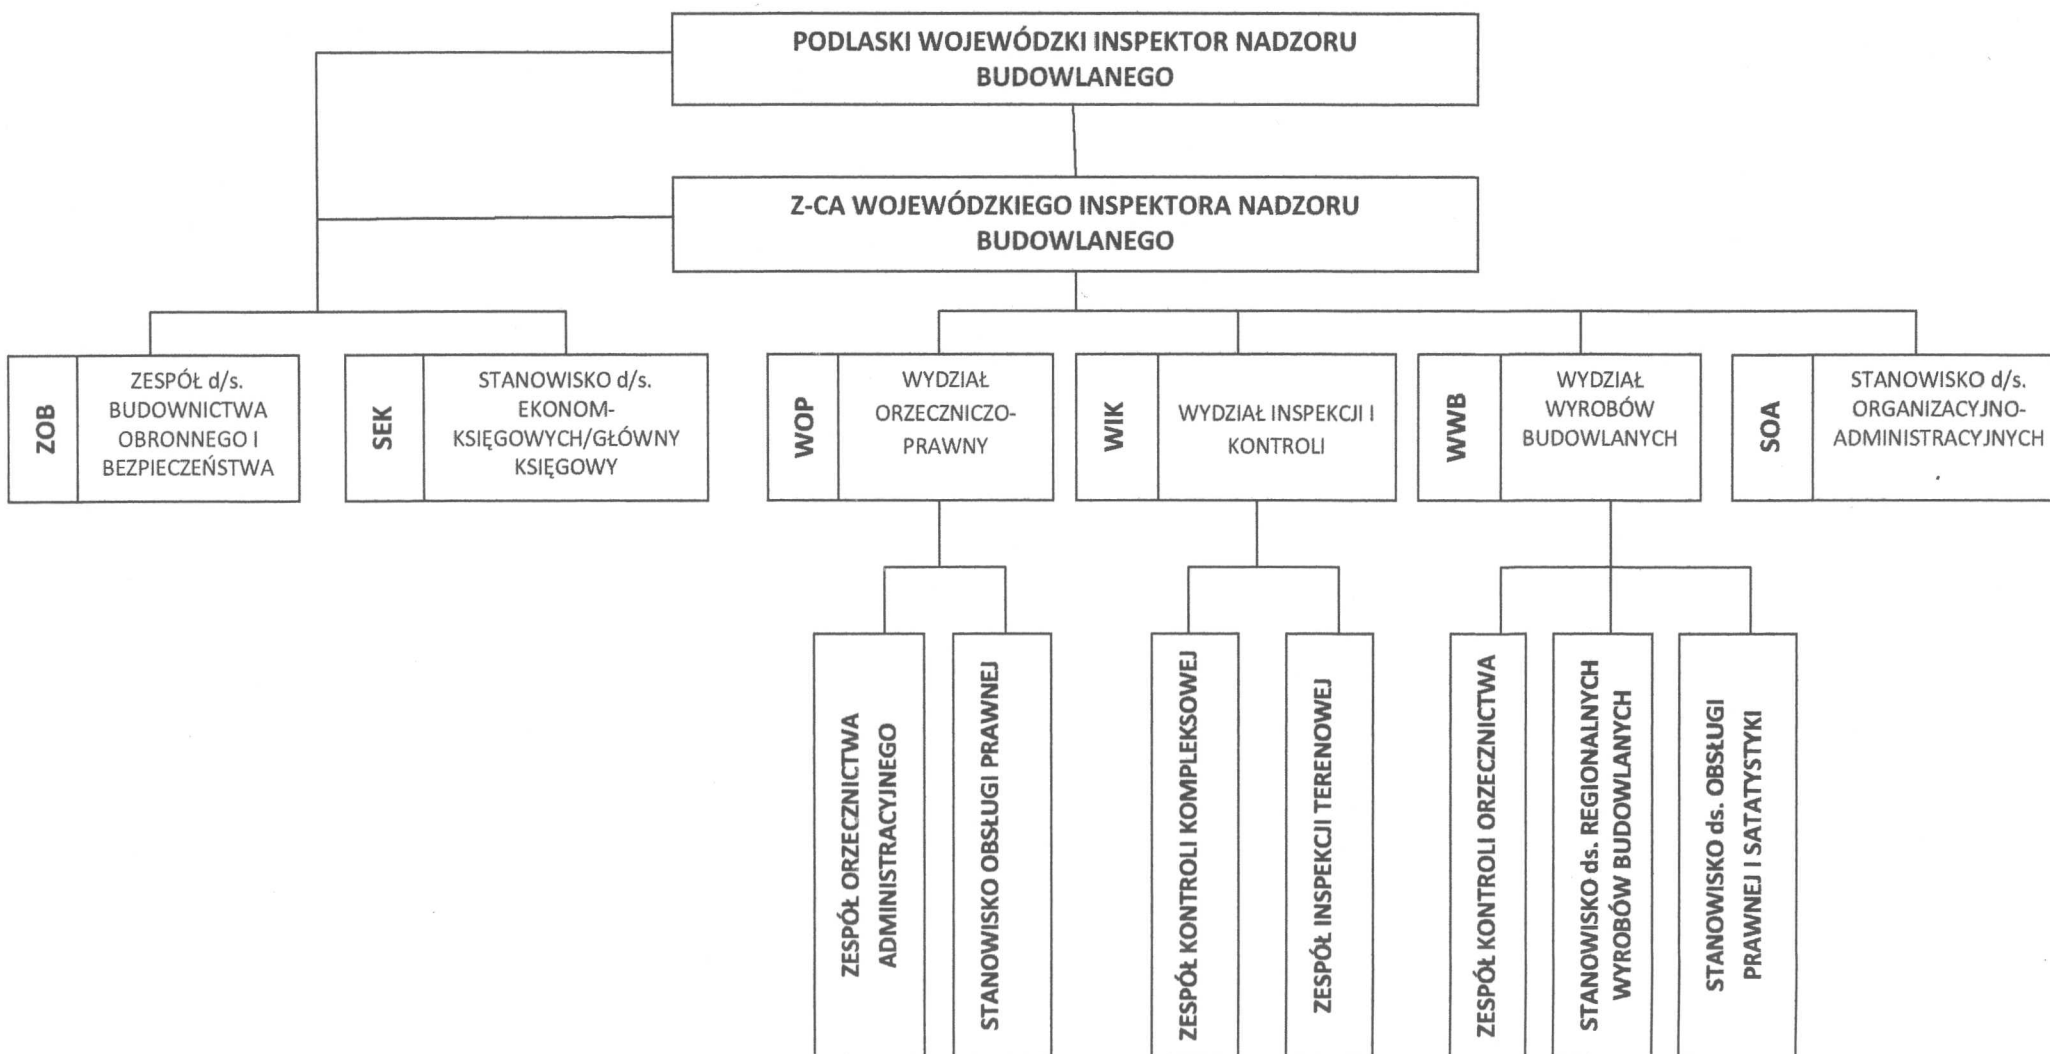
PODLASKI WOJEWÓDZKI INSPEKTOR NADZORU BUDOWLANEGO

Z-CA WOJEWÓDZKIEGO INSPEKTORA NADZORU BUDOWLANEGO

ZOB
ZESPÓŁ d/s. BUDOWNICTWA OBRONNEGO I BEZPIECZEŃSTWA

SEK
STANOWISKO d/s. EKONOM-KSIĘGOWYCH/GŁÓWNY KSIĘGOWY

WOP
WYDZIAŁ ORZECZNICZO-PRAWNY

WIK
WYDZIAŁ INSPEKCJI I KONTROLI

WWB
WYDZIAŁ WYROBÓW BUDOWLANYCH

SOA
STANOWISKO d/s. ORGANIZACYJNO-ADMINISTRACYJNYCH

ZESPÓŁ ORZECZNICTWA ADMINISTRACYJNEGO

STANOWISKO OBSŁUGI PRAWNEJ

ZESPÓŁ KONTROLI KOMPLEKSOWEJ

ZESPÓŁ INSPEKCJI TERENOWEJ

ZESPÓŁ KONTROLI ORZECZNICTWA

STANOWISKO ds. REGIONALNYCH WYROBÓW BUDOWLANYCH

STANOWISKO ds. OBSŁUGI PRAWNEJ I SATATYSTYKI